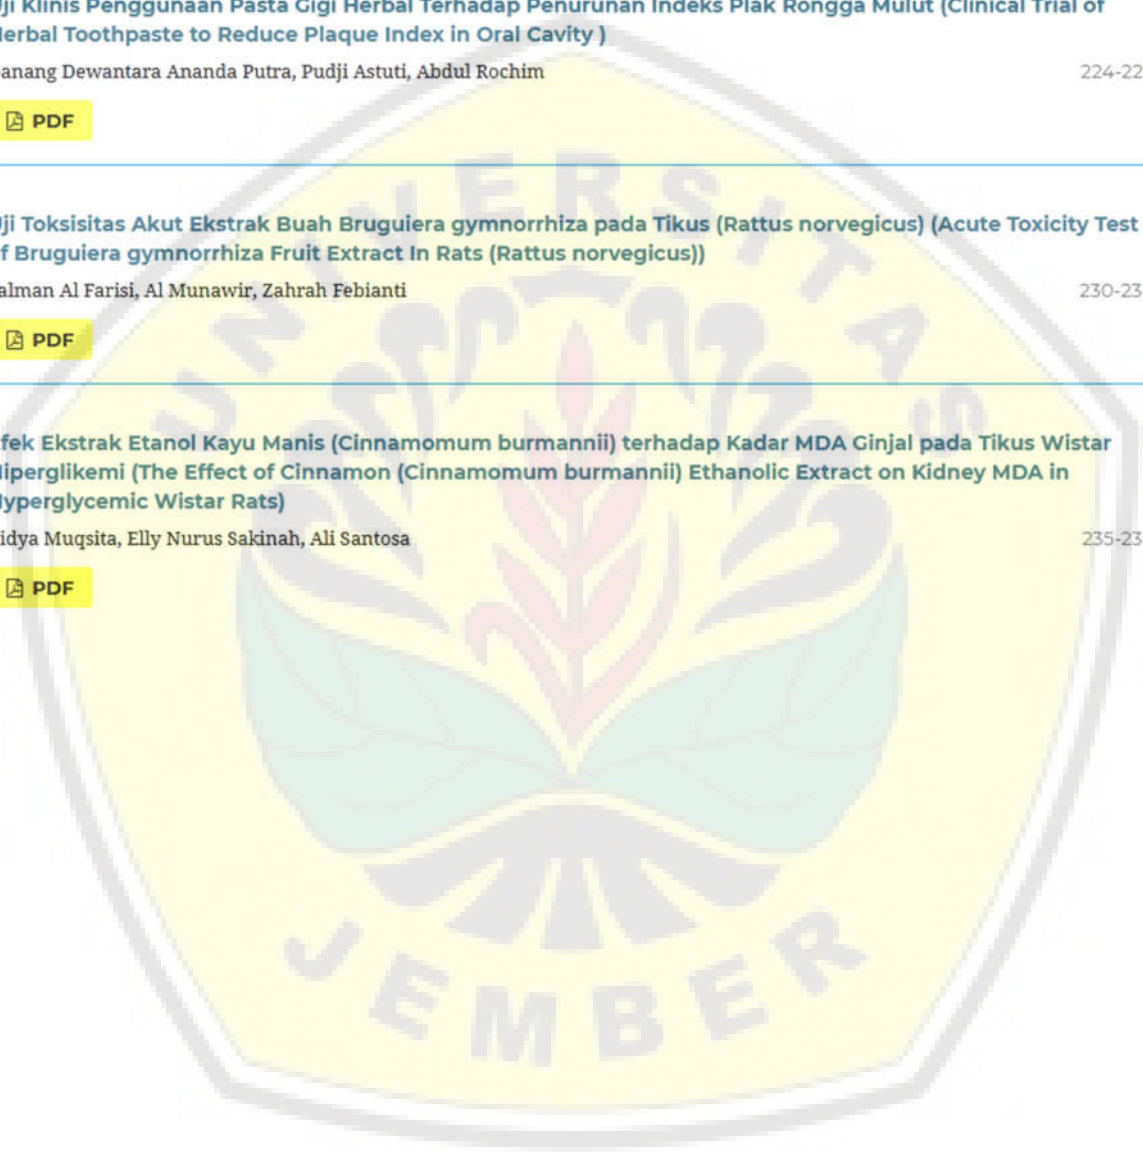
ji Klinis Penggunaan Pasta Gigi Herbal Terhadap Penurunan Indeks Plak Rongga Mulut (Clinical Trial of lerbal Toothpaste to Reduce Plaque Index in Oral Cavity )

anang Dewantara Ananda Putra, Pudji Astuti, Abdul Rochim

224-22

PDF

ji Toksisitas Akut Ekstrak Buah Bruguiera gymnorrhiza pada Tikus (Rattus norvegicus) (Acute Toxicity Test f Bruguiera gymnorrhiza Fruit Extract In Rats (Rattus norvegicus))

alman Al Farisi, Al Munawir, Zahrah Febianti

230-23

PDF

fek Ekstrak Etanol Kayu Manis (Cinnamomum burmannii) terhadap Kadar MDA Ginjal pada Tikus Wistar liperglikemi (The Effect of Cinnamon (Cinnamomum burmannii) Ethanolic Extract on Kidney MDA in lyperglycemic Wistar Rats)

idya Muqsita, Elly Nurus Sakinah, Ali Santosa

235-23

PDF

UNIVERSITAS

JEMBER